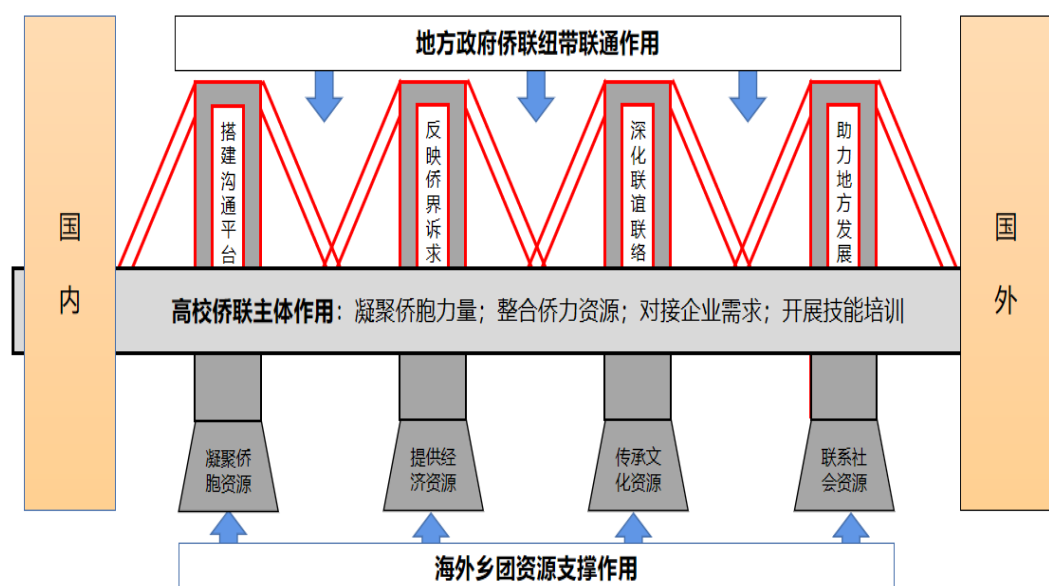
地方政府侨联纽带联通作用

搭建沟通平台

反映侨界诉求

深化联谊联络

助力地方发展

国内

国外

高校侨联主体作用：凝聚侨胞力量；整合侨力资源；对接企业需求；开展技能培训

凝聚侨胞资源

提供经济资源

传承文化资源

联系社会资源

海外乡团资源支撑作用